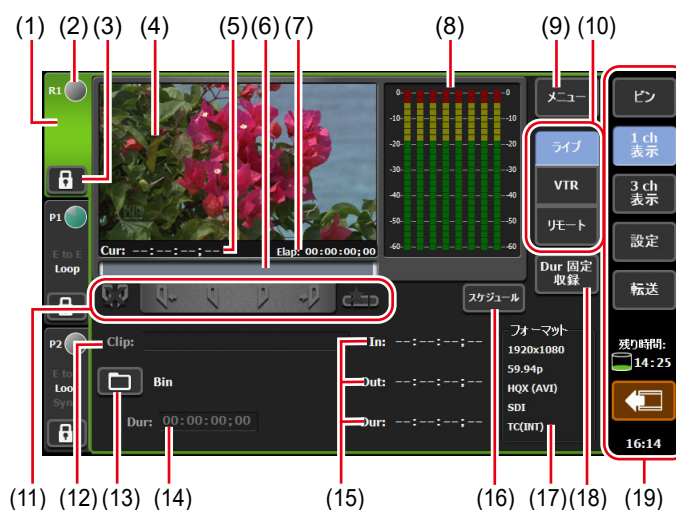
(1) (2) (3) (4) (5) (6) (7) (8) (9) (10)

R1

P1
E to E
Loop

P2
E to
Loo
Syn

Cur: --:--:--;--
Elap: 00:00:00;00

0 0
-10 -10
-20 -20
-30 -30
-40 -40
-50 -50
-60 -60

メニュー

ライブ
VTR
リモート

Dur 固定収録

スケジュール

ピン
1 ch 表示
3 ch 表示
設定
転送
残り時間:
14:25
16:14

Clip:
Bin
Dur: 00:00:00;00

In: --:--:--;--
Out: --:--:--;--
Dur: --:--:--;--

フォーマット
1920x1080
59.94p
HQX (AVI)
SDI
TC(INT)

(11) (12) (13) (14) (15) (16) (17) (18) (19)